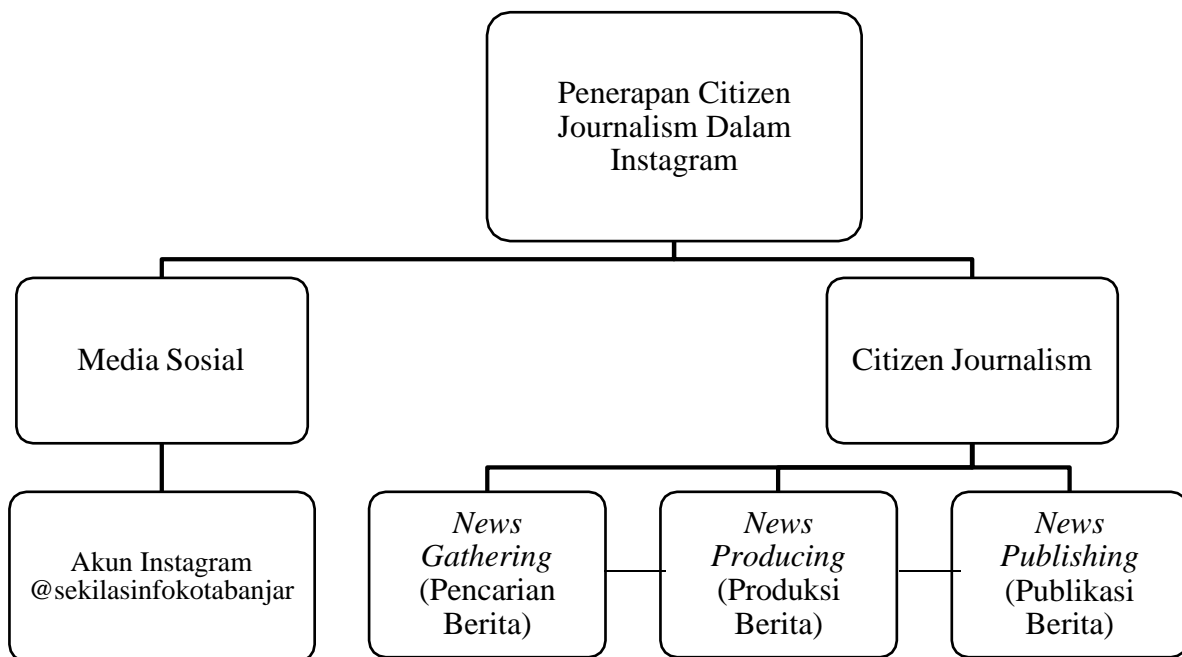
Penerapan Citizen Journalism Dalam Instagram

Media Sosial

Citizen Journalism

Akun Instagram @sekilasinfokotabanjar

*News Gathering* (Pencarian Berita)

*News Producing* (Produksi Berita)

*News Publishing* (Publikasi Berita)